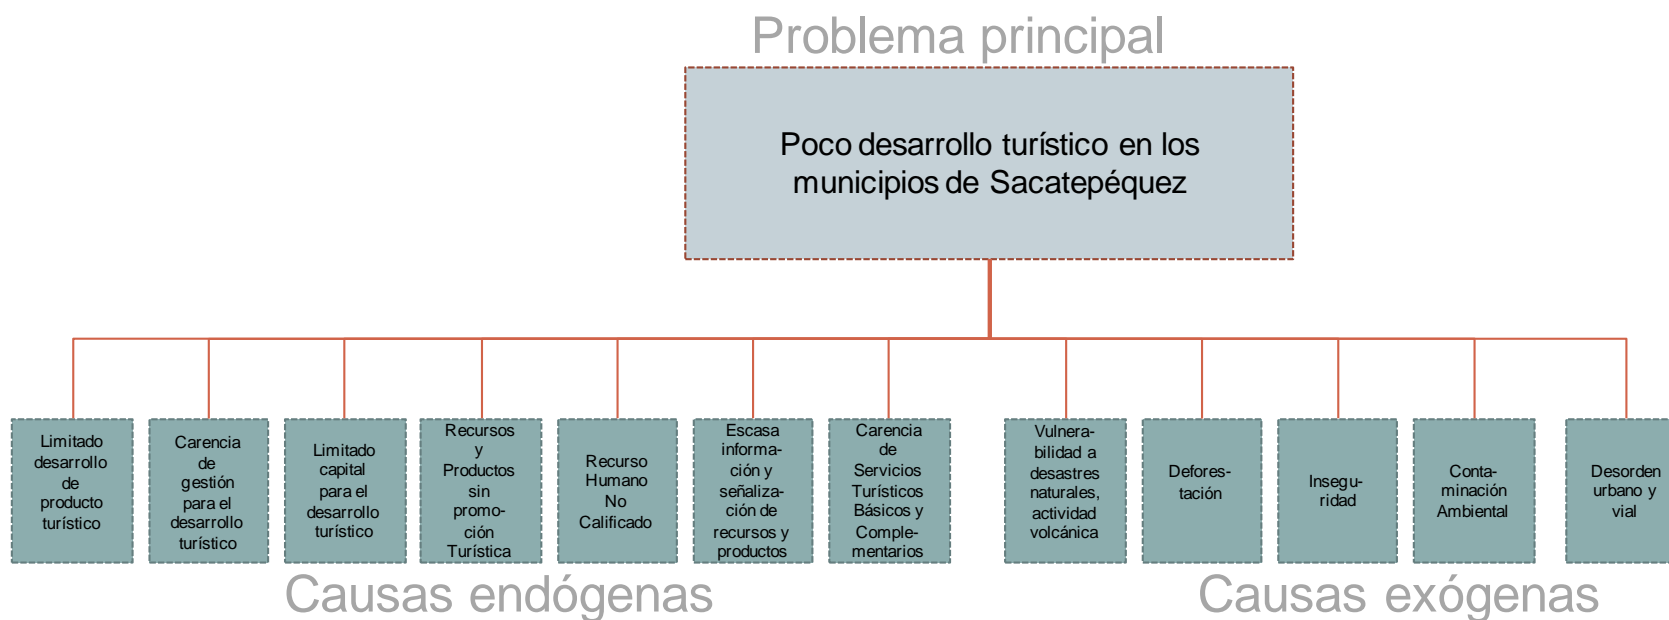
Problema principal

Poco desarrollo turístico en los municipios de Sacatepéquez

Limitado desarrollo de producto turístico

Carencia de gestión para el desarrollo turístico

Limitado capital para el desarrollo turístico

Recursos y Productos sin promoción Turística

Recurso Humano No Calificado

Escasa información y señalización de recursos y productos

Carencia de Servicios Turísticos Básicos y Complementarios

Vulnerabilidad a desastres naturales, actividad volcánica

Deforestación

Inseguridad

Contaminación Ambiental

Desorden urbano y vial

Causas endógenas

Causas exógenas